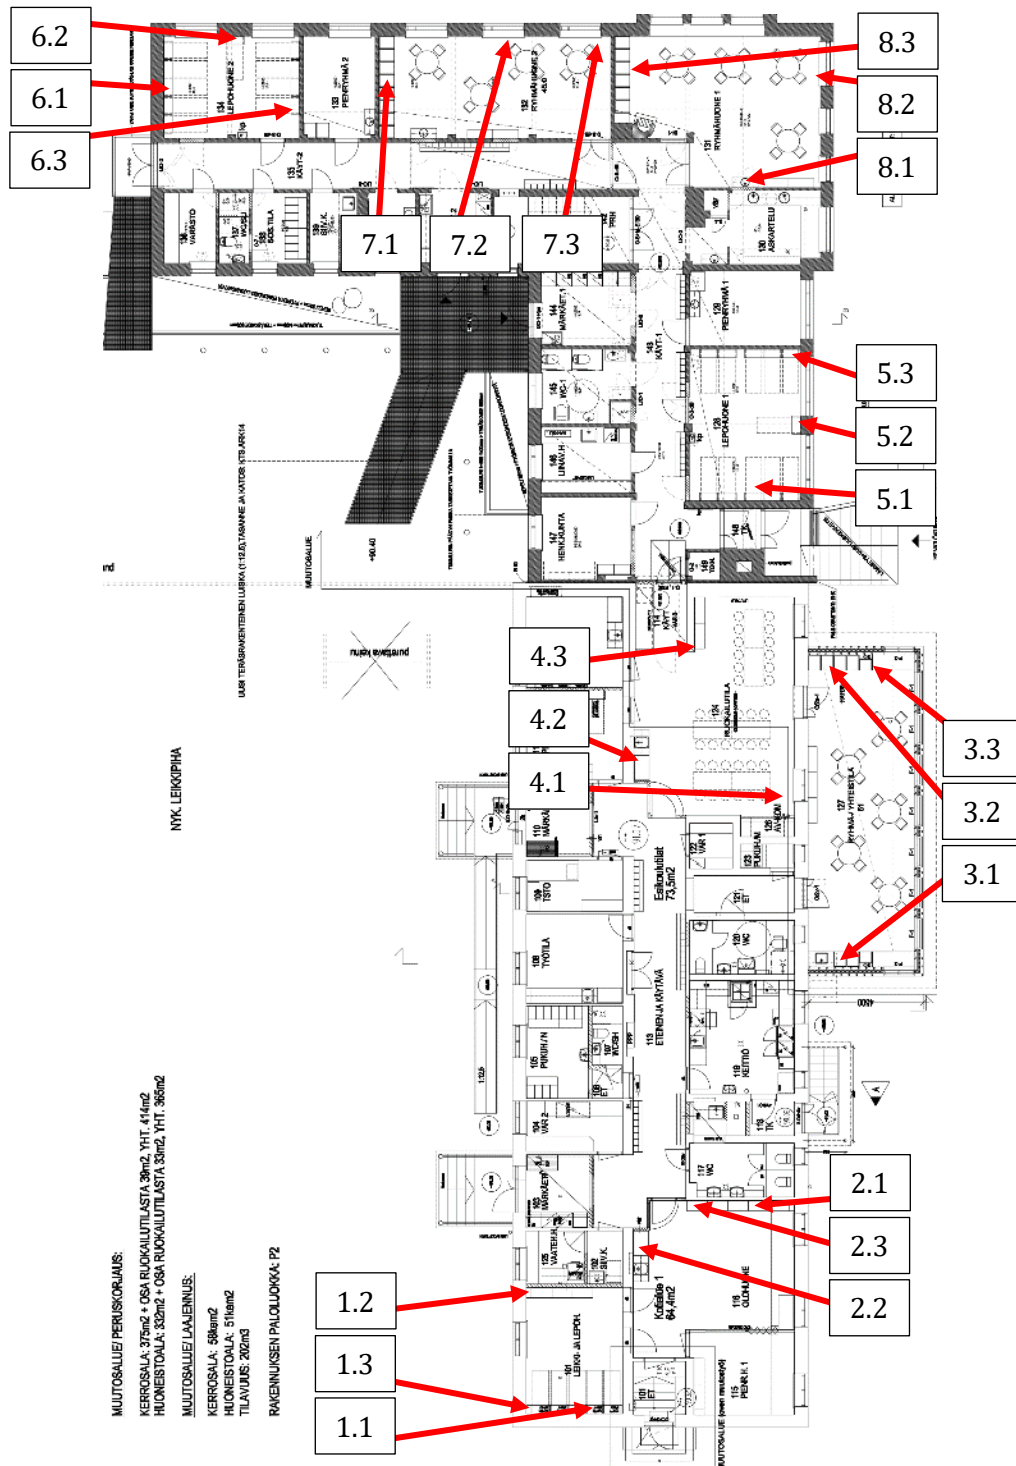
6.2
6.1
6.3
7.1
7.2
7.3
8.3
8.2
8.1
5.3
5.2
5.1
4.3
4.2
4.1
3.3
3.2
3.1
2.1
2.3
2.2
1.2
1.3
1.1

134 LEPOHUONE 2
133 PIENRYHMÄ 2
132 RYHMÄHUONE 2
131 RYHMÄHUONE 1
133 KÄYT-2
136 VARASTO
137 WC/SU
138 SOS.TILA
139 SIIV.K.
130 ASKARTELU
129 PIENRYHMÄ 1
144 MARKKET. 1
143 KÄYT-1
145 WC-1
146 LIINAV.H.
128 LEPOHUONE 1
147 HENK.KUNTA
148
149
MUUTOSALUE
UUSI TERÄSRAKENTEINEN LUISKA (1:12,6) TASANNE JA KATOS
purettava katos
NYK. LEIKKIPIHA
114 KÄYT
124 RUOKAILUTILA
127 RYHMÄ/ YHTEISTILA
126 AVAHUONE
110 MARKAI
122 VAR 1
123 PUKUH./H
121 ET
Esikoulutilat 73,5m2
109 TSTO
108 TYÖTILA
120 WC
113 ETEINEN JA KÄYTÄVÄ
119 KEITIÖ
105 PUKUH./H
107 WC/SU
104 VAR 2
118 TK
117 WC
103 MARKKET.
125 VAATEH.
102 SIIV.K.
Kotialue 1 64,4m2
116 OLOHUONE
101 LEIKKI- JA LEPOH.
115 PIENR. H. 1
MUUTOSALUE (ovien muutostyöt)

MUUTOSALUE/ PERUSKORJAUS:
KERROSALA: 375m2 + OSA RUOKAILUTILASTA 39m2, YHT. 414m2
HUONEISTOALA: 332m2 + OSA RUOKAILUTILASTA 33m2, YHT. 365m2
MUUTOSALUE/ LAAJENNUS:
KERROSALA: 58km2
HUONEISTOALA: 51km2
TILAVUUS: 202m3
RAKENNUKSEN PALOLUOKKA: P2